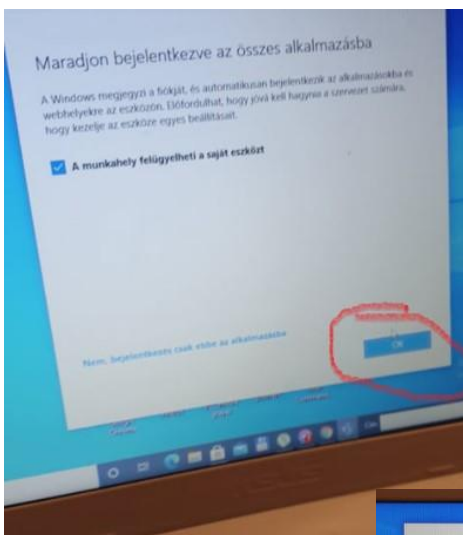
Maradjon bejelentkezve az összes alkalmazásba

A Windows megjegyzi a fiókját, és automatikusan bejelentkezik az alkalmazásokba és webhelyekre az eszközön. Előfordulhat, hogy jóvá kell hagynia a szervezet számára, hogy kezelje az eszköze egyes beállításait.

A munkahely felügyelheti a saját eszközt

Nem, bejelentkezés csak ebbe az alkalmazásba

OK